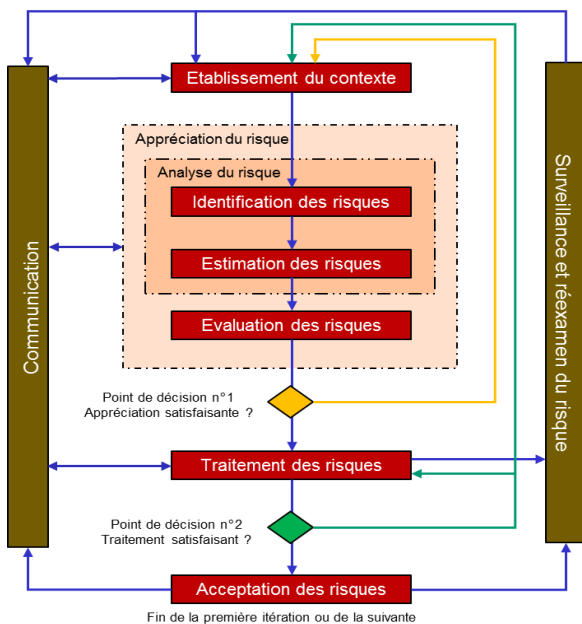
Communication

Etablissement du contexte

Appréciation du risque

Analyse du risque

Identification des risques

Estimation des risques

Evaluation des risques

Point de décision n°1
Appréciation satisfaisante ?

Traitement des risques

Point de décision n°2
Traitement satisfaisant ?

Acceptation des risques

Fin de la première itération ou de la suivante

Surveillance et réexamen du risque